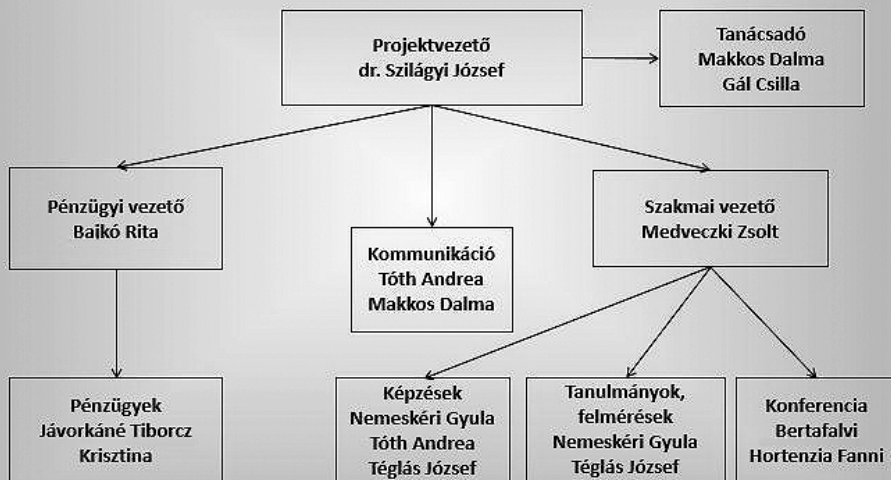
Projektvezető
dr. Szilágyi József

Tanácsadó
Makkos Dalma
Gál Csilla

Pénzügyi vezető
Bajkó Rita

Kommunikáció
Tóth Andrea
Makkos Dalma

Szakmai vezető
Medveczki Zsolt

Pénzügyek
Jávorkáné Tiborcz
Krisztina

Képzések
Nemeskéri Gyula
Tóth Andrea
Téglás József

Tanulmányok,
felmérések
Nemeskéri Gyula
Téglás József

Konferencia
Bertafalvi
Hortenzia Fanni